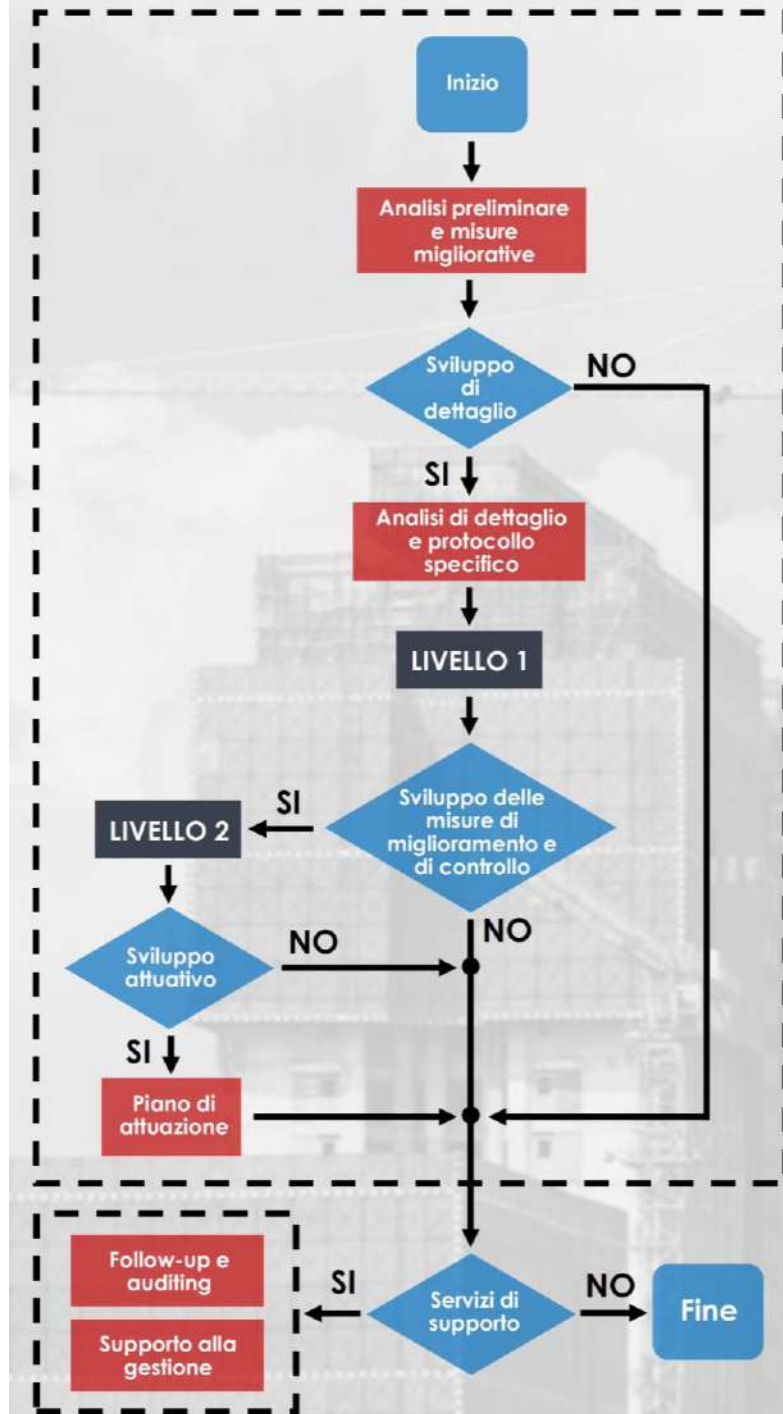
Inizio

Analisi preliminare e misure migliorative

Sviluppo di dettaglio

NO

SI

Analisi di dettaglio e protocollo specifico

LIVELLO 1

SI

LIVELLO 2

Sviluppo delle misure di miglioramento e di controllo

NO

Sviluppo attuativo

NO

SI

Piano di attuazione

Follow-up e auditing

Supporto alla gestione

SI

Servizi di supporto

NO

Fine